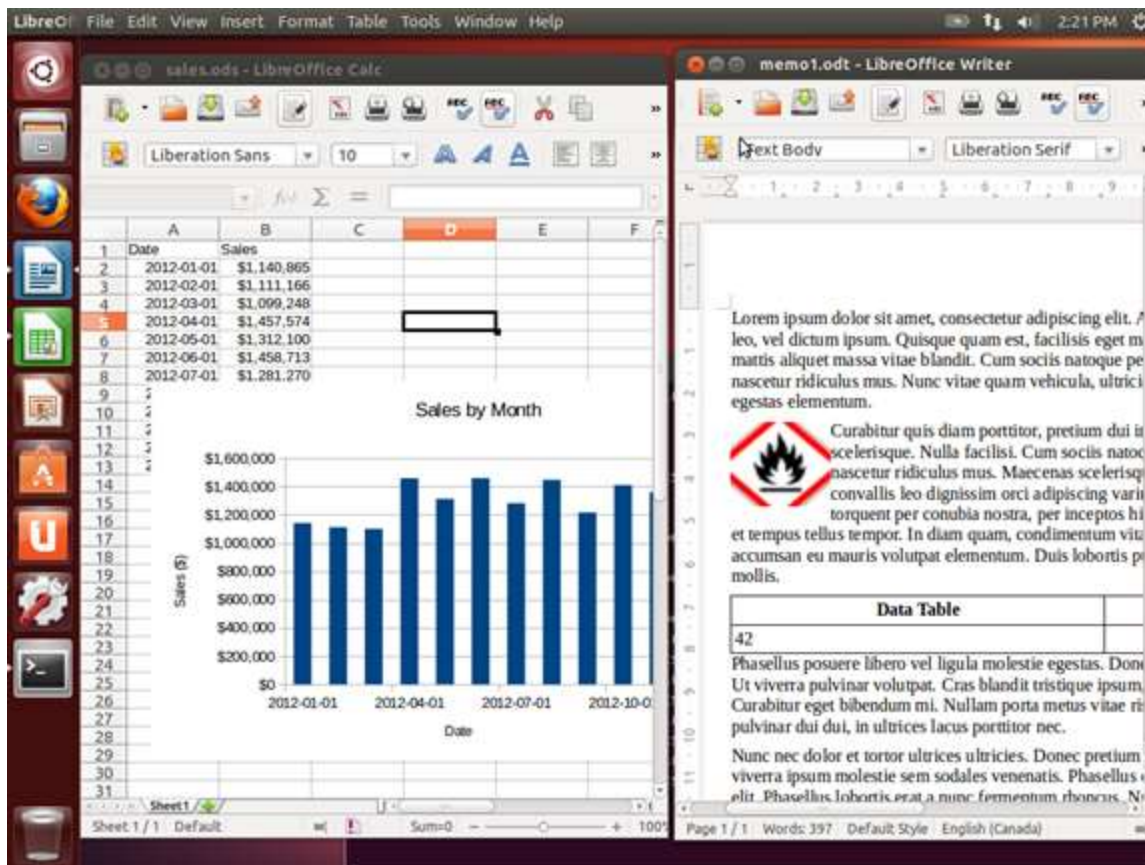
LibreO File Edit View Insert Format Table Tools Window Help 2:21 PM

sales.ods - LibreOffice Calc

Liberation Sans 10

| | A | B | C | D | E | F |
|---|---|---|---|---|---|---|
| 1 | Date | Sales | | | | |
| 2 | 2012-01-01 | $1,140,865 | | | | |
| 3 | 2012-02-01 | $1,111,166 | | | | |
| 4 | 2012-03-01 | $1,099,248 | | | | |
| 5 | 2012-04-01 | $1,457,574 | | | | |
| 6 | 2012-05-01 | $1,312,100 | | | | |
| 7 | 2012-06-01 | $1,458,713 | | | | |
| 8 | 2012-07-01 | $1,281,270 | | | | |

Sales by Month

$1,600,000
$1,400,000
$1,200,000
$1,000,000
$800,000
$600,000
$400,000
$200,000
$0

Sales ($)

2012-01-01 2012-04-01 2012-07-01 2012-10-0

Date

Sheet1

Sheet 1 / 1 Default Sum=0 100%

memo1.odt - LibreOffice Writer

Text Body Liberation Serif

Lorem ipsum dolor sit amet, consectetur adipiscing elit. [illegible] leo, vel dictum ipsum. Quisque quam est, facilisis eget m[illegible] mattis aliquet massa vitae blandit. Cum sociis natoque pe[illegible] nascetur ridiculus mus. Nunc vitae quam vehicula, ultrici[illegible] egestas elementum.

Curabitur quis diam porttitor, pretium dui i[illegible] scelerisque. Nulla facilisi. Cum sociis natoc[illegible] nascetur ridiculus mus. Maecenas scelerisq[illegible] convallis leo dignissim orci adipiscing vari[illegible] torquent per conubia nostra, per inceptos hi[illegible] et tempus tellus tempor. In diam quam, condimentum vit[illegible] accumsan eu mauris volutpat elementum. Duis lobortis p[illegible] mollis.

| Data Table | |
|---|---|
| 42 | |

Phasellus posuere libero vel ligula molestie egestas. Don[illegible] Ut viverra pulvinar volutpat. Cras blandit tristique ipsum, Curabitur eget bibendum mi. Nullam porta metus vitae ri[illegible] pulvinar dui dui, in ultrices lacus porttitor nec.

Nunc nec dolor et tortor ultrices ultricies. Donec pretium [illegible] viverra ipsum molestie sem sodales venenatis. Phasellus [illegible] elit. Phasellus lobortis erat a nunc fermentum rhoncus. N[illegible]

Page 1 / 1 Words: 397 Default Style English (Canada)